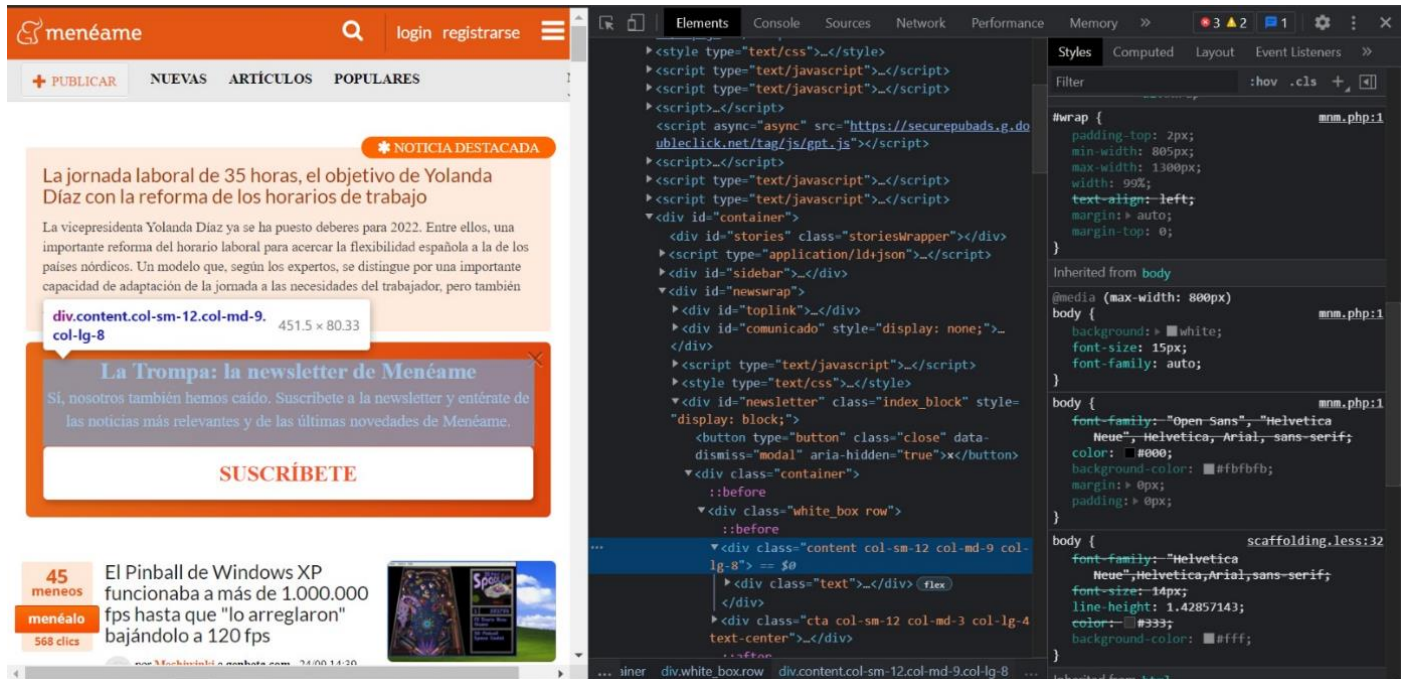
menéame login registrarse

+ PUBLICAR NUEVAS ARTÍCULOS POPULARES

NOTICIA DESTACADA

La jornada laboral de 35 horas, el objetivo de Yolanda Díaz con la reforma de los horarios de trabajo

La vicepresidenta Yolanda Díaz ya se ha puesto deberes para 2022. Entre ellos, una importante reforma del horario laboral para acercar la flexibilidad española a la de los países nórdicos. Un modelo que, según los expertos, se distingue por una importante capacidad de adaptación de la jornada a las necesidades del trabajador, pero también

div.content.col-sm-12.col-md-9.col-lg-8 451.5 × 80.33

La Trompa: la newsletter de Menéame

Sí, nosotros también hemos caído. Suscríbete a la newsletter y entérate de las noticias más relevantes y de las últimas novedades de Menéame.

SUSCRÍBETE

45 meneos
menéalo
568 clics

El Pinball de Windows XP funcionaba a más de 1.000.000 fps hasta que "lo arreglaron" bajándolo a 120 fps

Elements Console Sources Network Performance Memory » 3 2 1

<style type="text/css">…</style>
<script type="text/javascript">…</script>
<script type="text/javascript">…</script>
<script>…</script>
<script async="async" src="https://securepubads.g.doubleclick.net/tag/js/gpt.js"></script>
<script>…</script>
<script type="text/javascript">…</script>
<script type="text/javascript">…</script>
<div id="container">
<div id="stories" class="storiesWrapper"></div>
<script type="application/ld+json">…</script>
<div id="sidebar">…</div>
<div id="newswrap">
<div id="toplink">…</div>
<div id="comunicado" style="display: none;">…</div>
<script type="text/javascript">…</script>
<style type="text/css">…</style>
<div id="newsletter" class="index_block" style="display: block;">
<button type="button" class="close" data-dismiss="modal" aria-hidden="true">×</button>
<div class="container">
::before
<div class="white_box row">
::before
<div class="content col-sm-12 col-md-9 col-lg-8"> == $0
<div class="text">…</div> flex
</div>
<div class="cta col-sm-12 col-md-3 col-lg-4 text-center">…</div>

… ainer div.white_box.row div.content.col-sm-12.col-md-9.col-lg-8

Styles Computed Layout Event Listeners »
Filter :hov .cls +

#wrap { mnm.php:1
padding-top: 2px;
min-width: 805px;
max-width: 1300px;
width: 99%;
text-align: left;
margin: ▸ auto;
margin-top: 0;
}

Inherited from body

@media (max-width: 800px)
body { mnm.php:1
background: ▸ white;
font-size: 15px;
font-family: auto;
}

body { mnm.php:1
font-family: "Open Sans", "Helvetica Neue", Helvetica, Arial, sans-serif;
color: #000;
background-color: #fbfbfb;
margin: ▸ 0px;
padding: ▸ 0px;
}

body { scaffolding.less:32
font-family: "Helvetica Neue",Helvetica,Arial,sans-serif;
font-size: 14px;
line-height: 1.42857143;
color: #333;
background-color: #fff;
}